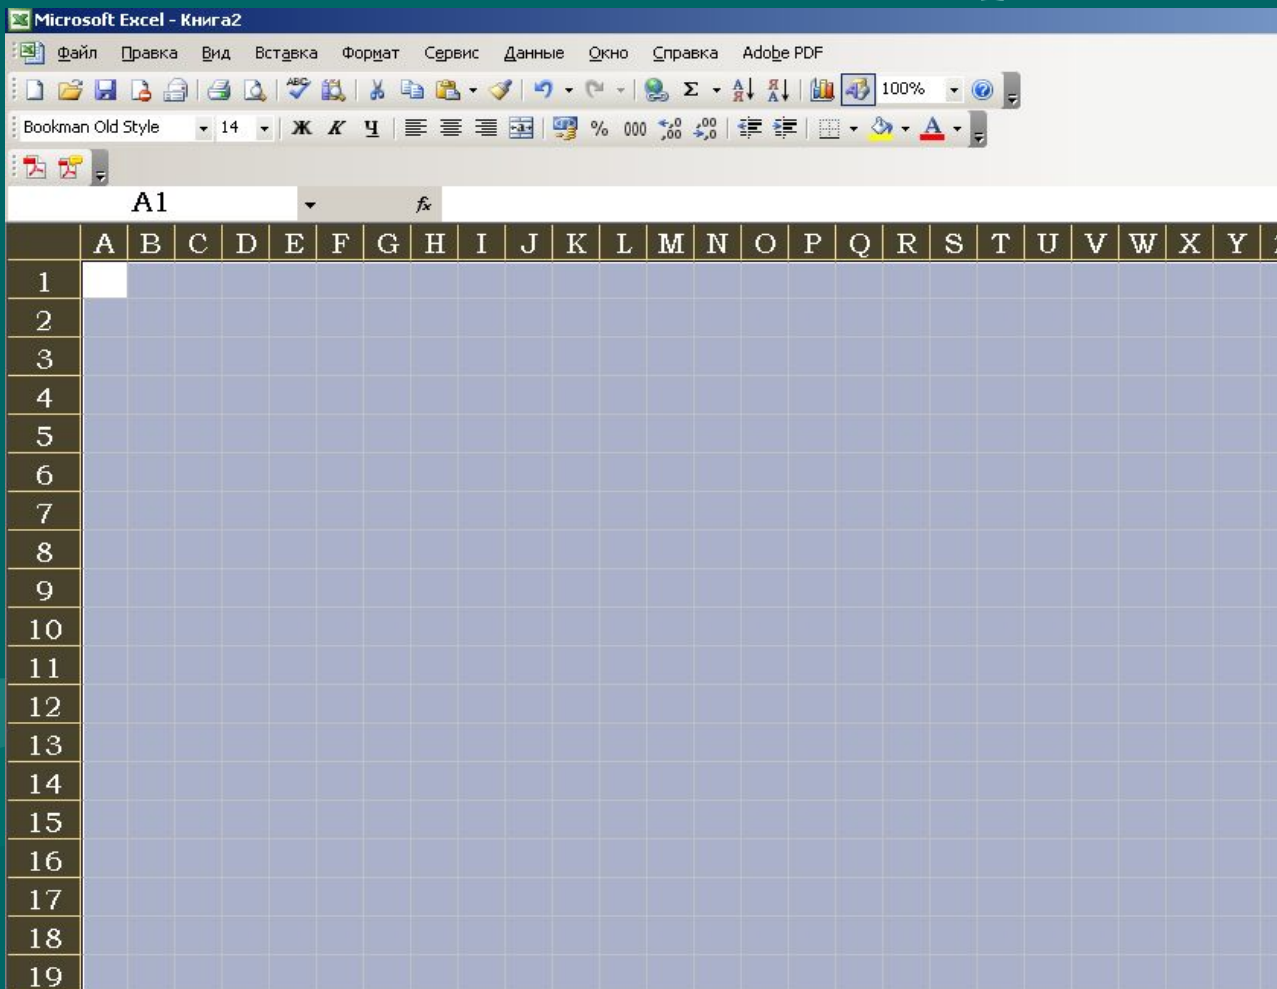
Microsoft Excel - Книга2

Файл Правка Вид Вставка Формат Сервис Данные Окно Справка Adobe PDF

100%

Bookman Old Style 14 Ж К Ч % 000

A1 fx

| | A | B | C | D | E | F | G | H | I | J | K | L | M | N | O | P | Q | R | S | T | U | V | W | X | Y |
|---|---|---|---|---|---|---|---|---|---|---|---|---|---|---|---|---|---|---|---|---|---|---|---|---|---|
| 1 | | | | | | | | | | | | | | | | | | | | | | | | | |
| 2 | | | | | | | | | | | | | | | | | | | | | | | | | |
| 3 | | | | | | | | | | | | | | | | | | | | | | | | | |
| 4 | | | | | | | | | | | | | | | | | | | | | | | | | |
| 5 | | | | | | | | | | | | | | | | | | | | | | | | | |
| 6 | | | | | | | | | | | | | | | | | | | | | | | | | |
| 7 | | | | | | | | | | | | | | | | | | | | | | | | | |
| 8 | | | | | | | | | | | | | | | | | | | | | | | | | |
| 9 | | | | | | | | | | | | | | | | | | | | | | | | | |
| 10 | | | | | | | | | | | | | | | | | | | | | | | | | |
| 11 | | | | | | | | | | | | | | | | | | | | | | | | | |
| 12 | | | | | | | | | | | | | | | | | | | | | | | | | |
| 13 | | | | | | | | | | | | | | | | | | | | | | | | | |
| 14 | | | | | | | | | | | | | | | | | | | | | | | | | |
| 15 | | | | | | | | | | | | | | | | | | | | | | | | | |
| 16 | | | | | | | | | | | | | | | | | | | | | | | | | |
| 17 | | | | | | | | | | | | | | | | | | | | | | | | | |
| 18 | | | | | | | | | | | | | | | | | | | | | | | | | |
| 19 | | | | | | | | | | | | | | | | | | | | | | | | | |